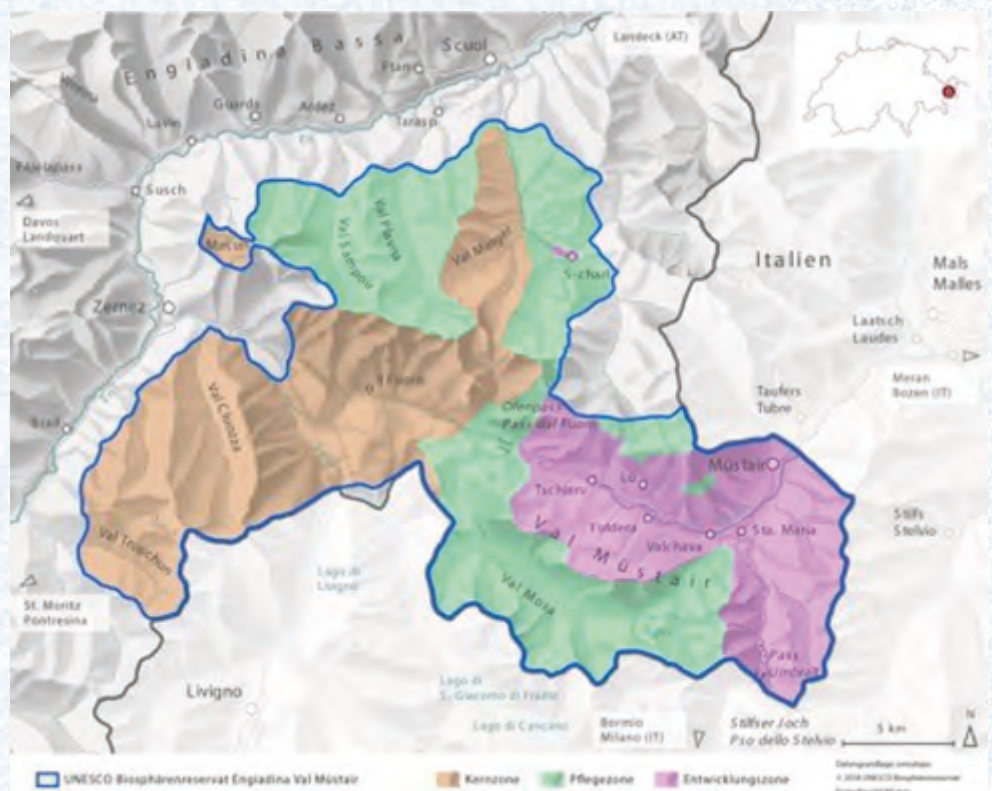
Engiadina Bassa
Scuol
Ftan
Landeck (AT)
Guarda
Ardez
Tarasp
Lavin
Flüelapass
Susch
Davos
Landquart
Macun
Val Sampuoir
Val Plavna
Val Mingèr
S-charl
Zernez
Italien
Mals
Malles
Laatsch
Laudes
Il Fuorn
Meran
Bozen (IT)
Val Cluozza
Taufers
Tubre
Brail
Ofenpass
Pass dal Fuorn
Müstair
Tschierv
Lü
Fuldera
Valchava
Sta. Maria
Stilfs
Stelvio
Val Müstair
Val Trupchun
Lago di Livigno
Val Mora
St. Moritz
Pontresina
Pass Umbrail
Livigno
Lago di S. Giacomo di Fraéle
Lago di Cancano
Bormio
Milano (IT)
Stilfser Joch
Pso dello Stelvio
5 km
N
UNESCO Biosphärenreservat Engiadina Val Müstair
Kernzone
Pflegezone
Entwicklungszone
Datengrundlage swisstopo
© 2018 UNESCO Biosphärenreservat
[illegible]